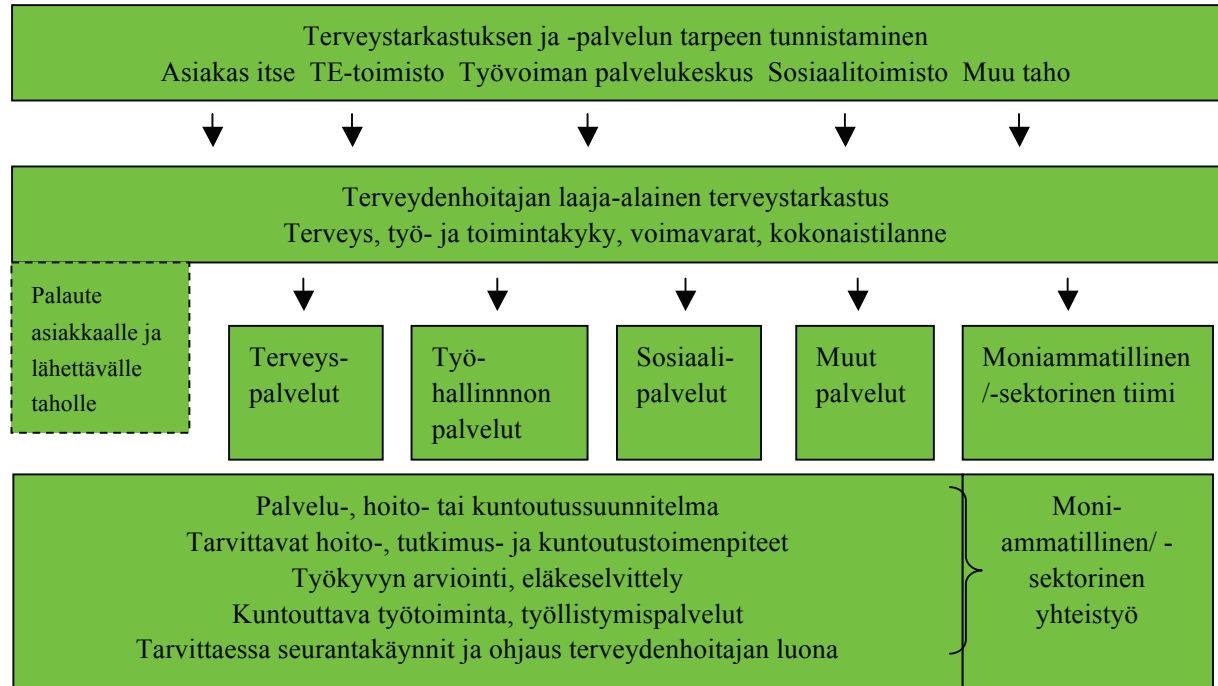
Terveystarkastuksen ja -palvelun tarpeen tunnistaminen
Asiakas itse TE-toimisto Työvoiman palvelukeskus Sosiaalitoimisto Muu taho

Terveydenhoitajan laaja-alainen terveystarkastus
Terveys, työ- ja toimintakyky, voimavarat, kokonaistilanne

Palaute asiakkaalle ja lähettävälle taholle

Terveys-palvelut

Työ-hallinnnon palvelut

Sosiaali-palvelut

Muut palvelut

Moniammatillinen /-sektorinen tiimi

Palvelu-, hoito- tai kuntoutussuunnitelma
Tarvittavat hoito-, tutkimus- ja kuntoutustoimenpiteet
Työkyvyn arviointi, eläkeselvittely
Kuntouttava työtoiminta, työllistymispalvelut
Tarvittaessa seurantakäynnit ja ohjaus terveydenhoitajan luona

Moni-ammatillinen/ -sektorinen yhteistyö